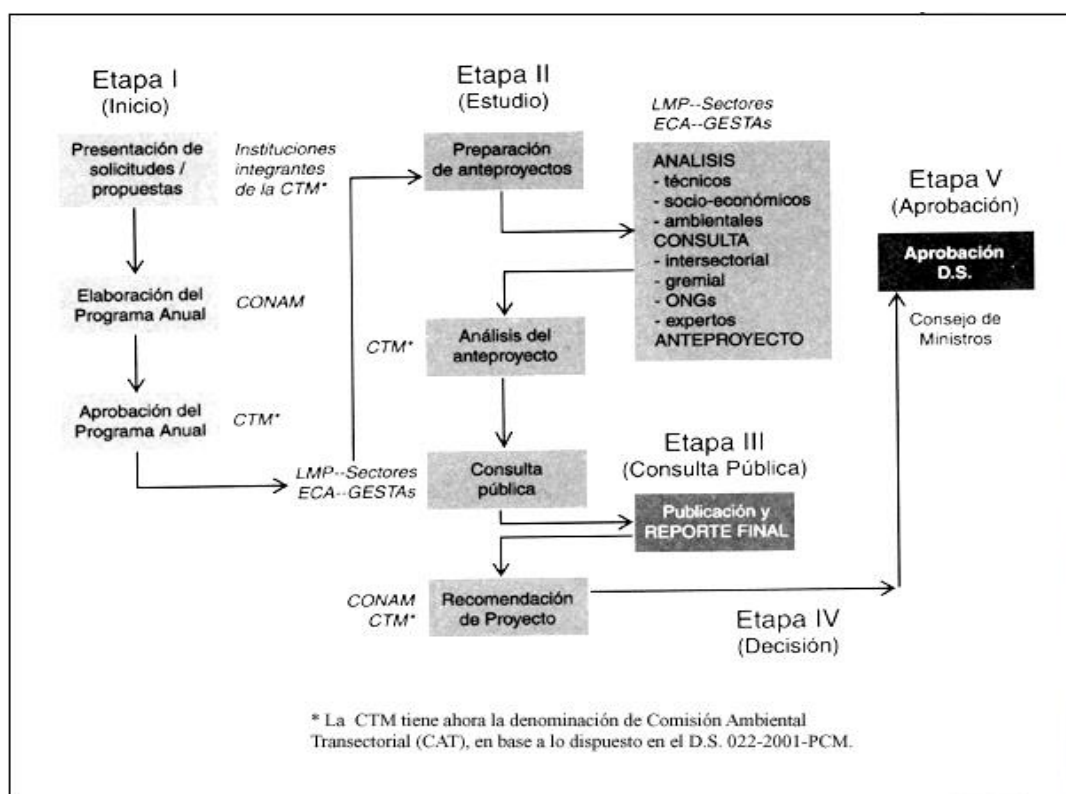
Etapa I
(Inicio)

Presentación de solicitudes / propuestas

Instituciones integrantes de la CTM*

Elaboración del Programa Anual

CONAM

Aprobación del Programa Anual

CTM*

LMP--Sectores
ECA--GESTAs

Etapa II
(Estudio)

Preparación de anteproyectos

LMP--Sectores
ECA--GESTAs

ANALISIS
- técnicos
- socio-económicos
- ambientales
CONSULTA
- intersectorial
- gremial
- ONGs
- expertos
ANTEPROYECTO

CTM*

Análisis del anteproyecto

Consulta pública

Etapa III
(Consulta Pública)

Publicación y REPORTE FINAL

CONAM
CTM*

Recomendación de Proyecto

Etapa IV
(Decisión)

Etapa V
(Aprobación)

Aprobación D.S.

Consejo de Ministros

* La CTM tiene ahora la denominación de Comisión Ambiental Transectorial (CAT), en base a lo dispuesto en el D.S. 022-2001-PCM.